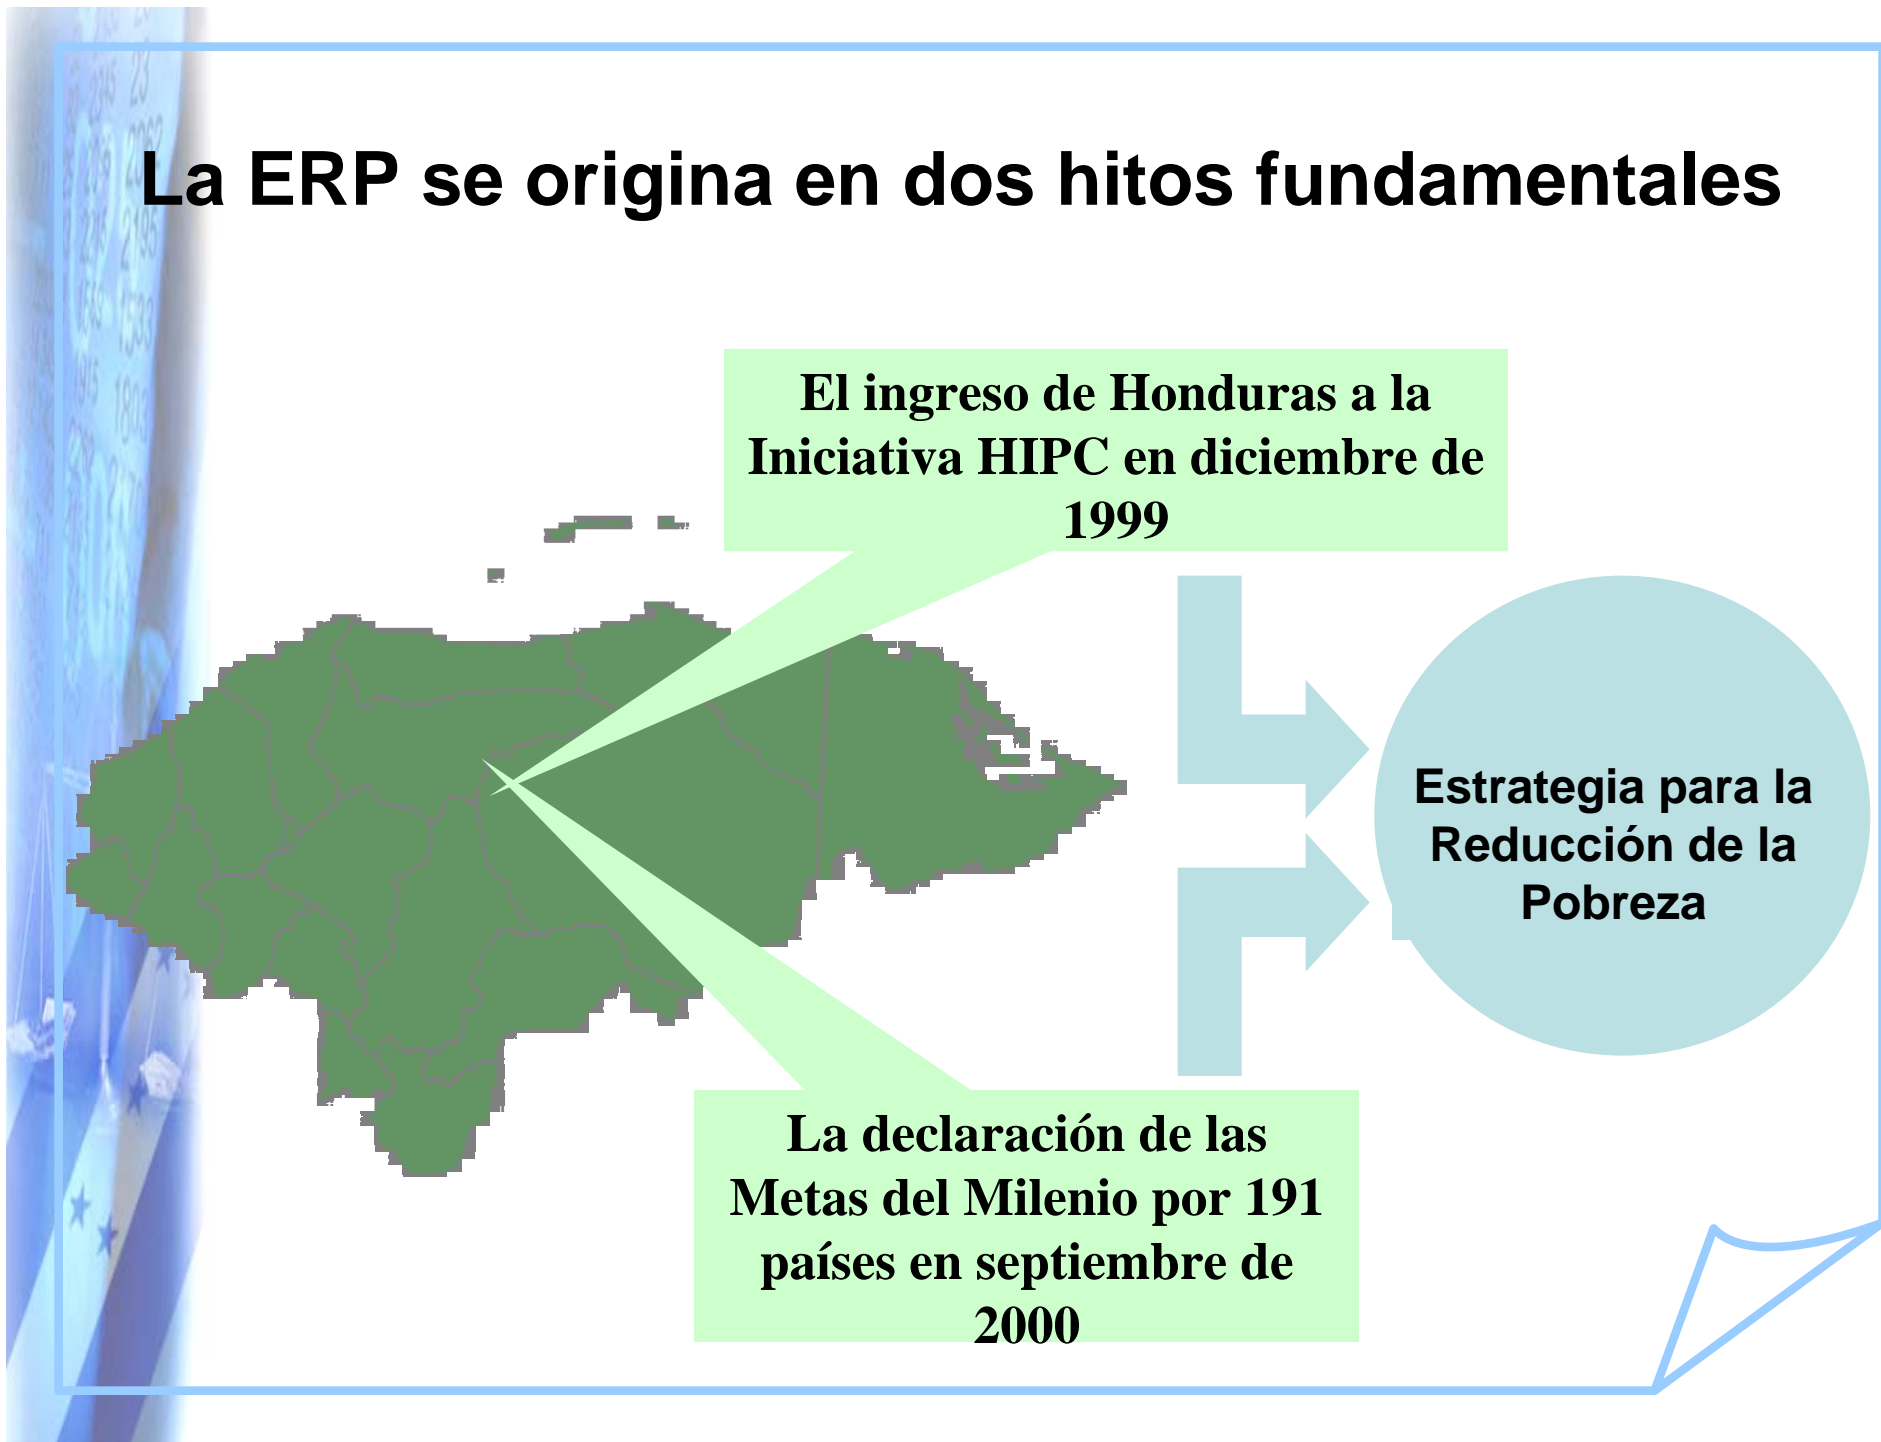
La ERP se origina en dos hitos fundamentales

El ingreso de Honduras a la Iniciativa HIPC en diciembre de 1999

Estrategia para la Reducción de la Pobreza

La declaración de las Metas del Milenio por 191 países en septiembre de 2000